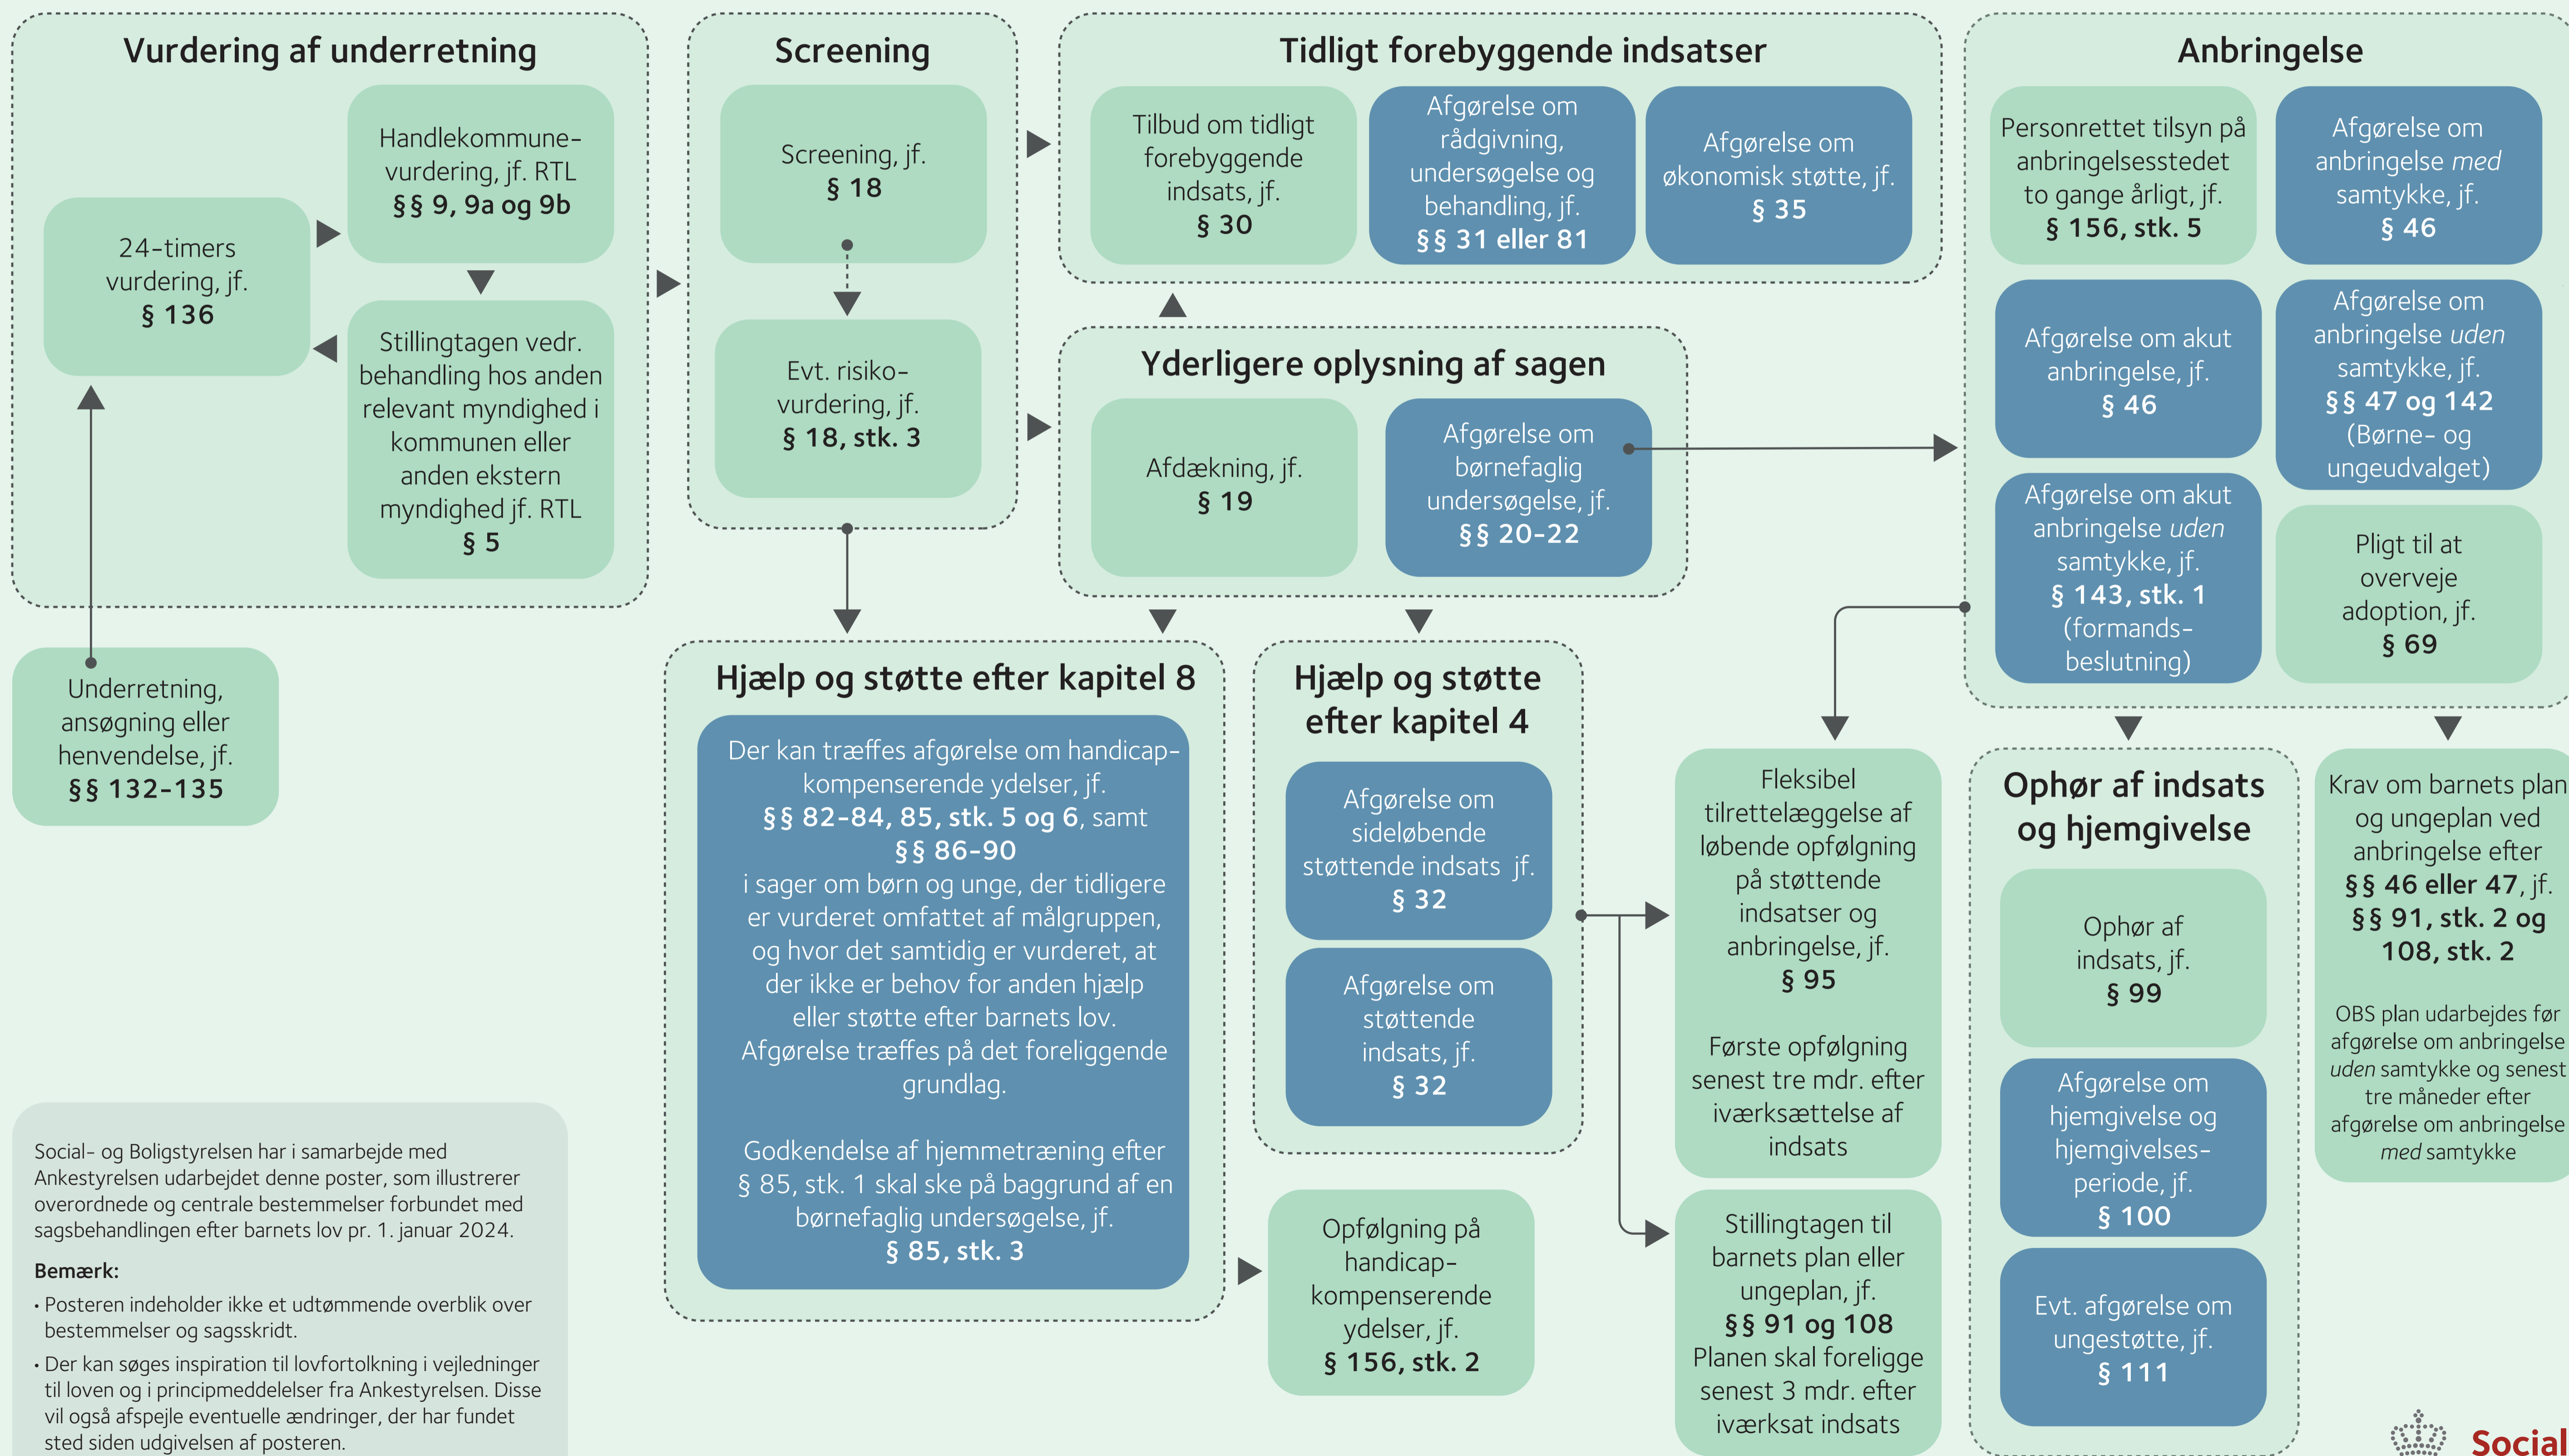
Vurdering af underretning

24-timers vurdering, jf. § 136

Handlekommune-vurdering, jf. RTL §§ 9, 9a og 9b

Stillingtagen vedr. behandling hos anden relevant myndighed i kommunen eller anden ekstern myndighed jf. RTL § 5

Underretning, ansøgning eller henvendelse, jf. §§ 132-135

Screening

Screening, jf. § 18

Evt. risiko-vurdering, jf. § 18, stk. 3

Tidligt forebyggende indsatser

Tilbud om tidligt forebyggende indsats, jf. § 30

Afgørelse om rådgivning, undersøgelse og behandling, jf. §§ 31 eller 81

Afgørelse om økonomisk støtte, jf. § 35

Yderligere oplysning af sagen

Afdækning, jf. § 19

Afgørelse om børnefaglig undersøgelse, jf. §§ 20-22

Anbringelse

Personrettet tilsyn på anbringelsesstedet to gange årligt, jf. § 156, stk. 5

Afgørelse om anbringelse *med* samtykke, jf. § 46

Afgørelse om akut anbringelse, jf. § 46

Afgørelse om anbringelse *uden* samtykke, jf. §§ 47 og 142 (Børne- og ungeudvalget)

Afgørelse om akut anbringelse *uden* samtykke, jf. § 143, stk. 1 (formands-beslutning)

Pligt til at overveje adoption, jf. § 69

Hjælp og støtte efter kapitel 8

Der kan træffes afgørelse om handicap-kompenserende ydelser, jf. §§ 82-84, 85, stk. 5 og 6, samt §§ 86-90 i sager om børn og unge, der tidligere er vurderet omfattet af målgruppen, og hvor det samtidig er vurderet, at der ikke er behov for anden hjælp eller støtte efter barnets lov. Afgørelse træffes på det foreliggende grundlag.

Godkendelse af hjemmetræning efter § 85, stk. 1 skal ske på baggrund af en børnefaglig undersøgelse, jf. § 85, stk. 3

Hjælp og støtte efter kapitel 4

Afgørelse om sideløbende støttende indsats jf. § 32

Afgørelse om støttende indsats, jf. § 32

Opfølgning på handicap-kompenserende ydelser, jf. § 156, stk. 2

Fleksibel tilrettelæggelse af løbende opfølgning på støttende indsatser og anbringelse, jf. § 95

Første opfølgning senest tre mdr. efter iværksættelse af indsats

Stillingtagen til barnets plan eller ungeplan, jf. §§ 91 og 108 Planen skal foreligge senest 3 mdr. efter iværksat indsats

Ophør af indsats og hjemgivelse

Ophør af indsats, jf. § 99

Afgørelse om hjemgivelse og hjemgivelses-periode, jf. § 100

Evt. afgørelse om ungestøtte, jf. § 111

Krav om barnets plan og ungeplan ved anbringelse efter §§ 46 eller 47, jf. §§ 91, stk. 2 og 108, stk. 2

OBS plan udarbejdes før afgørelse om anbringelse *uden* samtykke og senest tre måneder efter afgørelse om anbringelse *med* samtykke

Social- og Boligstyrelsen har i samarbejde med Ankestyrelsen udarbejdet denne poster, som illustrerer overordnede og centrale bestemmelser forbundet med sagsbehandlingen efter barnets lov pr. 1. januar 2024.

Bemærk:
• Posteren indeholder ikke et udtømmende overblik over bestemmelser og sagsskridt.
• Der kan søges inspiration til lovfortolkning i vejledninger til loven og i principmeddelelser fra Ankestyrelsen. Disse vil også afspejle eventuelle ændringer, der har fundet sted siden udgivelsen af posteren.

Social